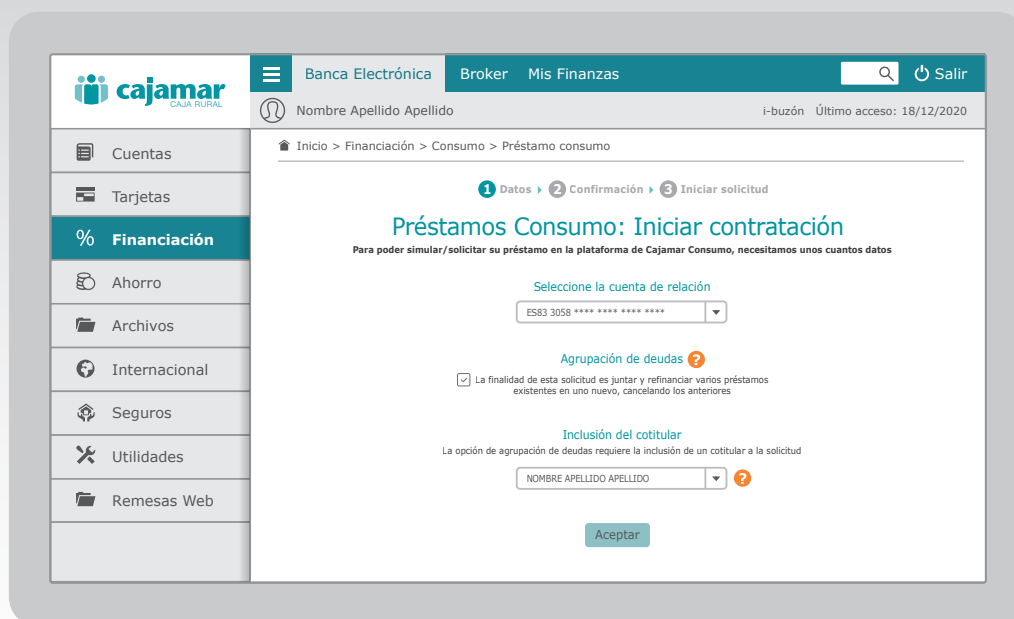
cajamar
CAJA RURAL

Banca Electrónica Broker Mis Finanzas

Salir

Nombre Apellido Apellido

i-buzón Último acceso: 18/12/2020

Cuentas
Tarjetas
% Financiación
Ahorro
Archivos
Internacional
Seguros
Utilidades
Remesas Web

Inicio > Financiación > Consumo > Préstamo consumo

1 Datos 2 Confirmación 3 Iniciar solicitud

Préstamos Consumo: Iniciar contratación

Para poder simular/solicitar su préstamo en la plataforma de Cajamar Consumo, necesitamos unos cuantos datos

Seleccione la cuenta de relación

ES83 3058 **** **** **** ****

Agrupación de deudas ?

La finalidad de esta solicitud es juntar y refinanciar varios préstamos existentes en uno nuevo, cancelando los anteriores

Inclusión del cotitular

La opción de agrupación de deudas requiere la inclusión de un cotitular a la solicitud

NOMBRE APELLIDO APELLIDO ?

Aceptar